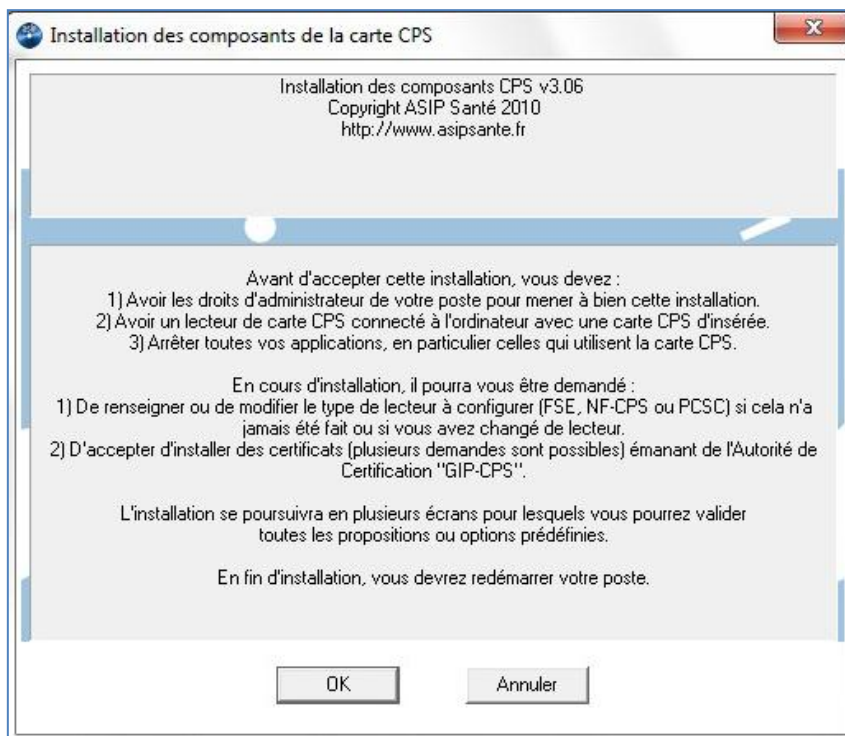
Installation des composants de la carte CPS

Installation des composants CPS v3.06
Copyright ASIP Santé 2010
http://www.asipsante.fr

Avant d'accepter cette installation, vous devez :
1) Avoir les droits d'administrateur de votre poste pour mener à bien cette installation.
2) Avoir un lecteur de carte CPS connecté à l'ordinateur avec une carte CPS d'insérée.
3) Arrêter toutes vos applications, en particulier celles qui utilisent la carte CPS.

En cours d'installation, il pourra vous être demandé :
1) De renseigner ou de modifier le type de lecteur à configurer (FSE, NF-CPS ou PCSC) si cela n'a jamais été fait ou si vous avez changé de lecteur.
2) D'accepter d'installer des certificats (plusieurs demandes sont possibles) émanant de l'Autorité de Certification "GIP-CPS".

L'installation se poursuivra en plusieurs écrans pour lesquels vous pourrez valider toutes les propositions ou options prédéfinies.

En fin d'installation, vous devrez redémarrer votre poste.

OK
Annuler